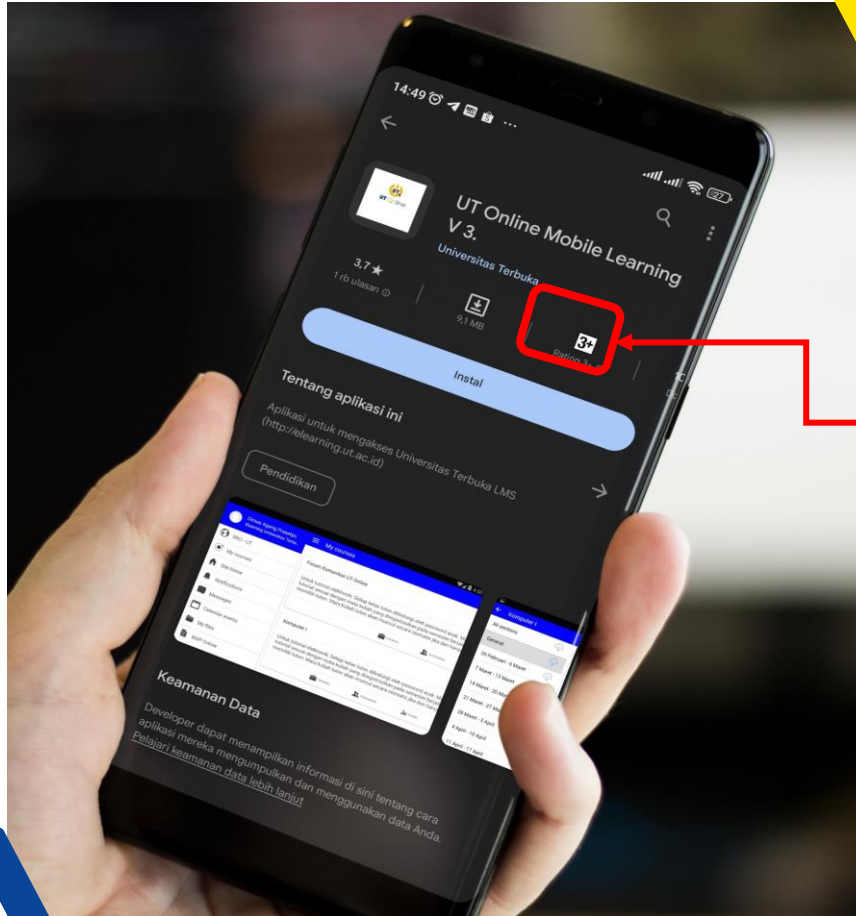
14:49

UT Online Mobile Learning V 3.

Universitas Terbuka

3,7 ★
1 rb ulasan

9,1 MB

3+
Rating 3+

Instal

Tentang aplikasi ini

Aplikasi untuk mengakses Universitas Terbuka LMS (http://elearning.ut.ac.id)

Pendidikan

My courses

Forum Komunitas UT Online

Komputer I

Keamanan Data

Developer dapat menampilkan informasi di sini tentang cara aplikasi mereka mengumpulkan dan menggunakan data Anda. Pelajari keamanan data lebih lanjut